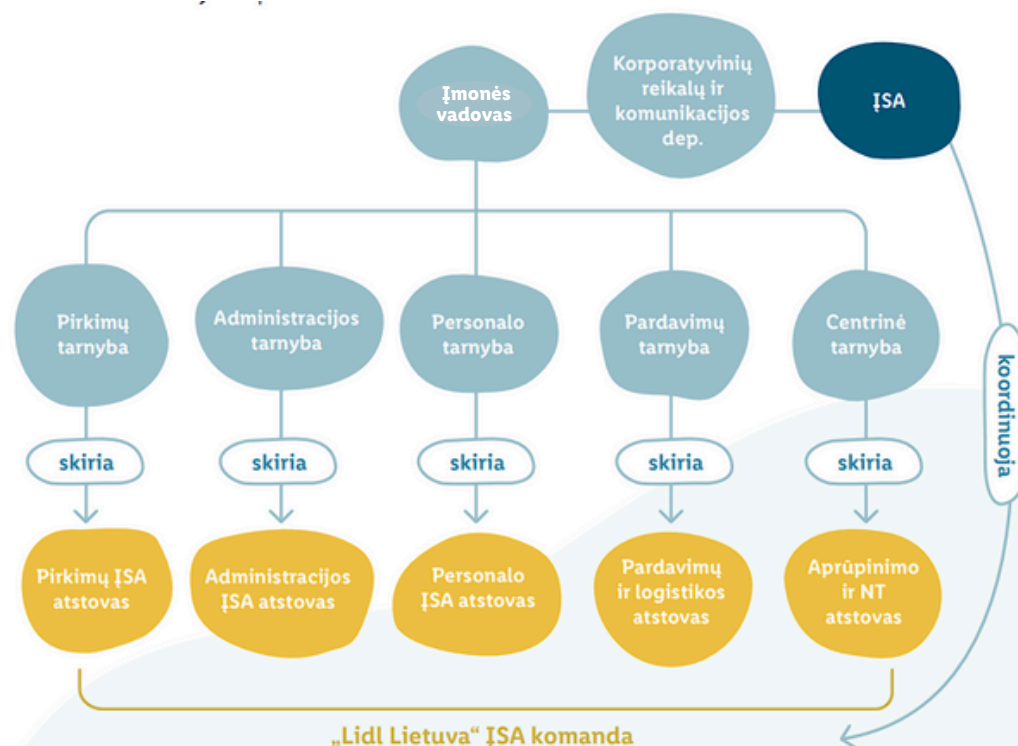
Įmonės vadovas

Korporatyvinių reikalų ir komunikacijos dep.

ĮSA

Pirkimų tarnyba

Administracijos tarnyba

Personalo tarnyba

Pardavimų tarnyba

Centrinė tarnyba

koordinuoja

skiria

skiria

skiria

skiria

skiria

Pirkimų ĮSA atstovas

Administracijos ĮSA atstovas

Personalo ĮSA atstovas

Pardavimų ir logistikos atstovas

Aprūpinimo ir NT atstovas

„Lidl Lietuva“ ĮSA komanda